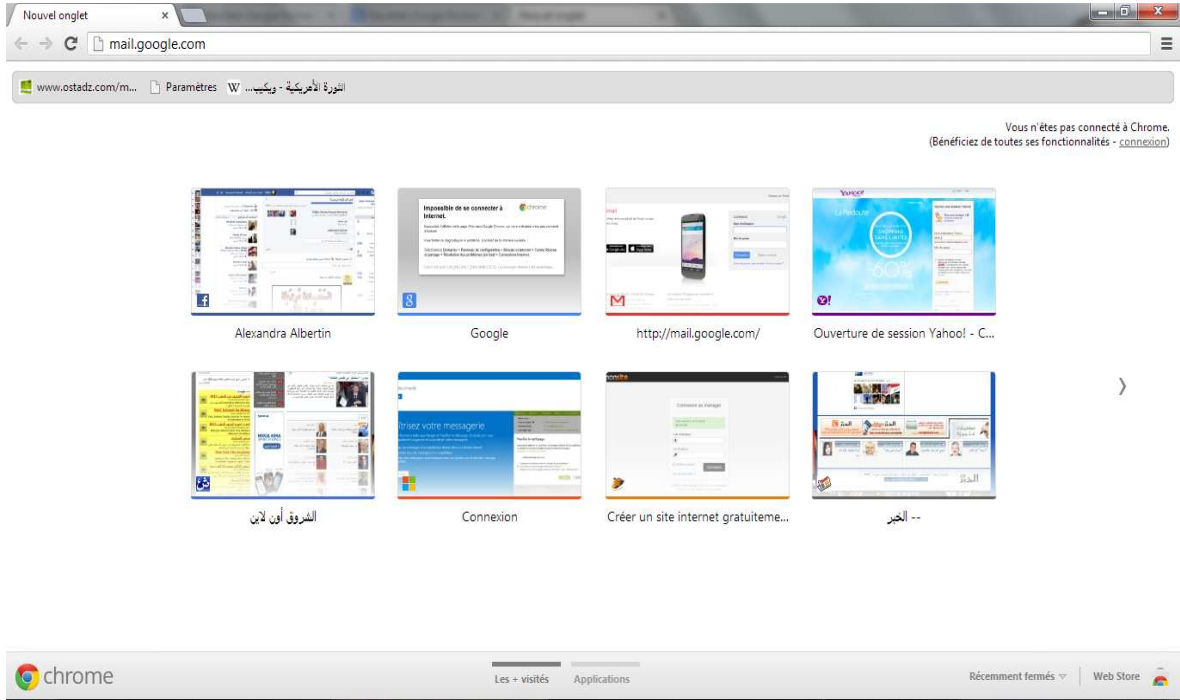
Nouvel onglet ×

mail.google.com

www.ostadz.com/m... Paramètres W الثورة الأمريكية - ويكيب...

Vous n'êtes pas connecté à Chrome.
(Bénéficiez de toutes ses fonctionnalités - connexion)

Impossible de se connecter à Internet.

chrome

Alexandra Albertin

Google

http://mail.google.com/

Ouverture de session Yahoo! - C...

rtrisez votre messagerie

الشروق أون لاين

Connexion

Créer un site internet gratuiteme...

-- الخبر

chrome

Les + visités

Applications

Récemment fermés

Web Store